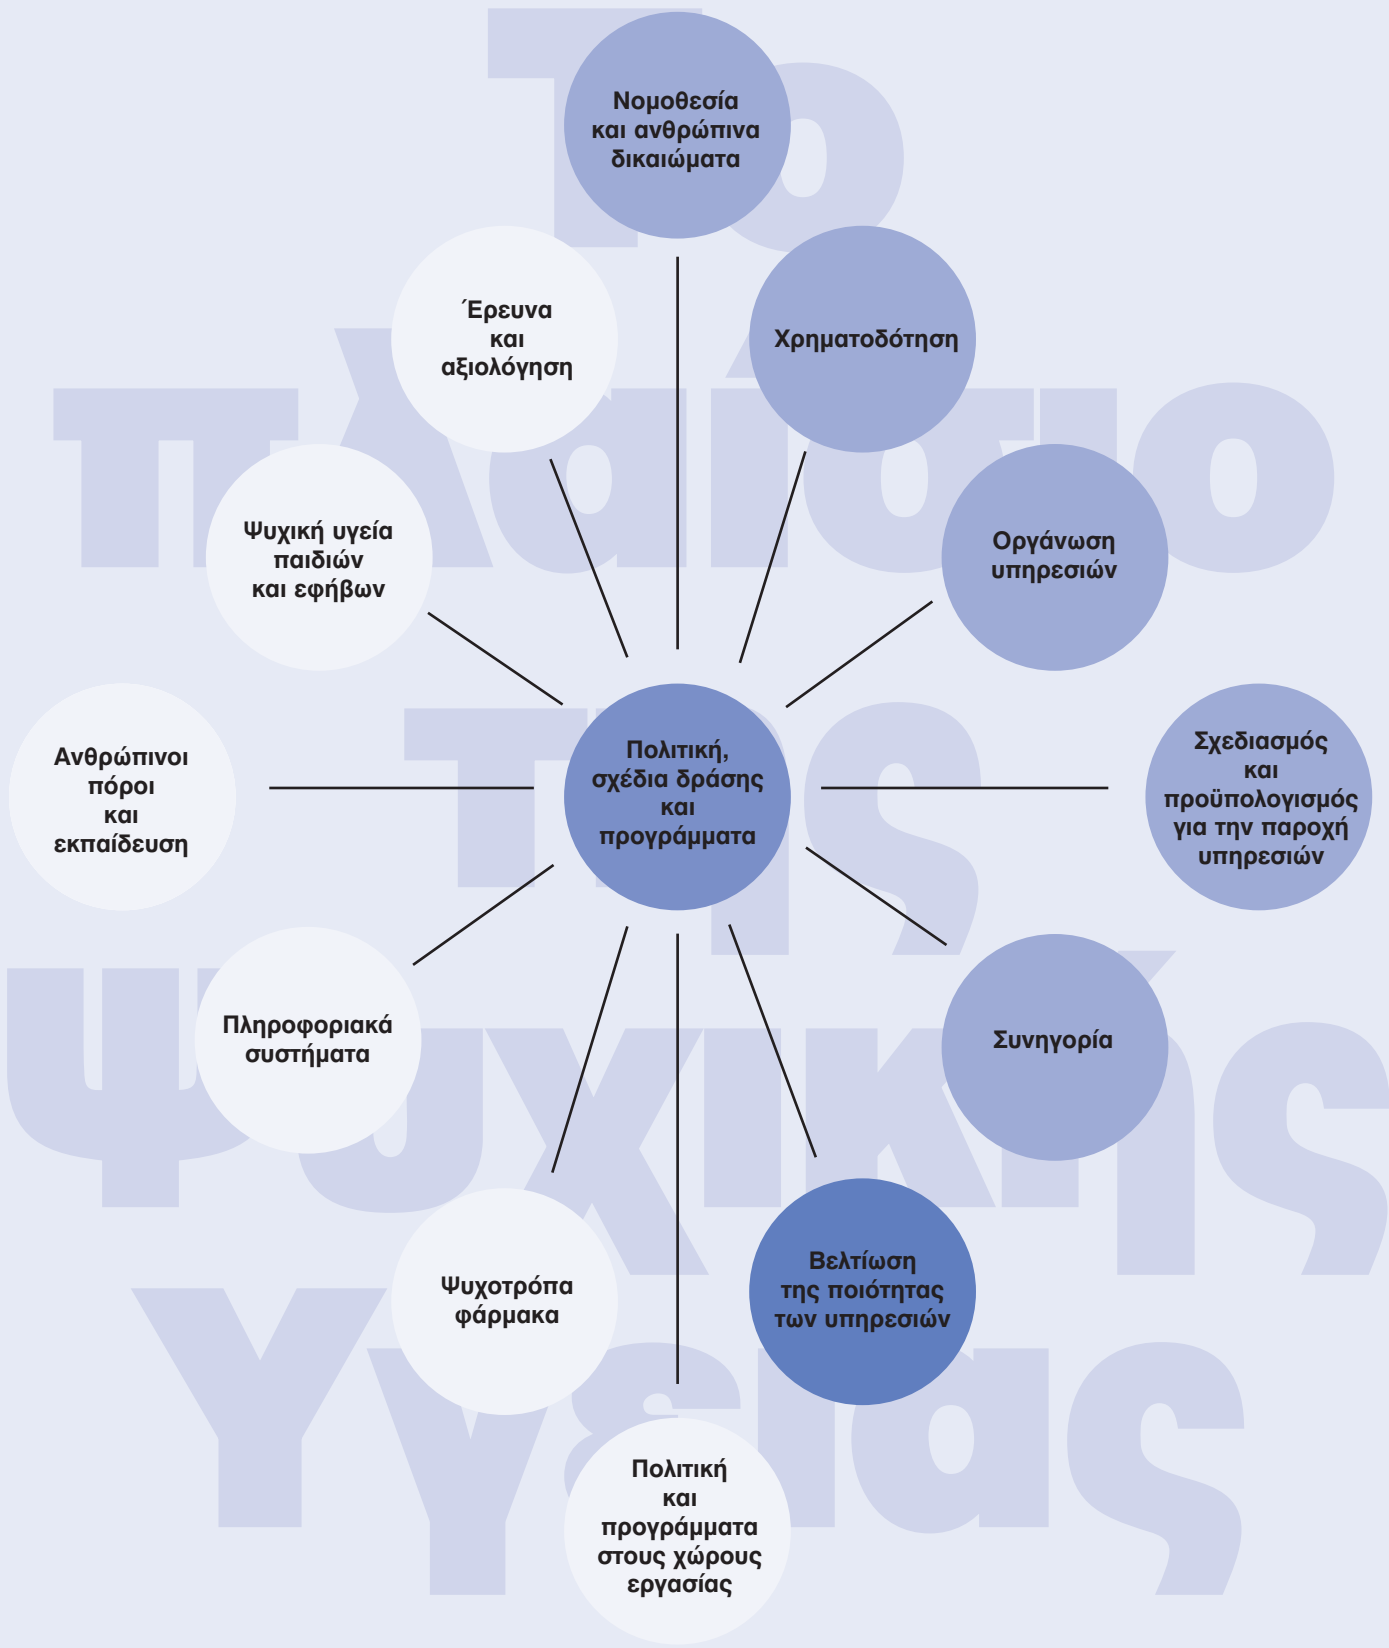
Το πλαίσιο της ψυχικής υγείας

Νομοθεσία και ανθρώπινα δικαιώματα

Χρηματοδότηση

Οργάνωση υπηρεσιών

Σχεδιασμός και προϋπολογισμός για την παροχή υπηρεσιών

Συνηγορία

Βελτίωση της ποιότητας των υπηρεσιών

Πολιτική και προγράμματα στους χώρους εργασίας

Ψυχοτρόπα φάρμακα

Πληροφοριακά συστήματα

Ανθρώπινοι πόροι και εκπαίδευση

Ψυχική υγεία παιδιών και εφήβων

Έρευνα και αξιολόγηση

Πολιτική, σχέδια δράσης και προγράμματα